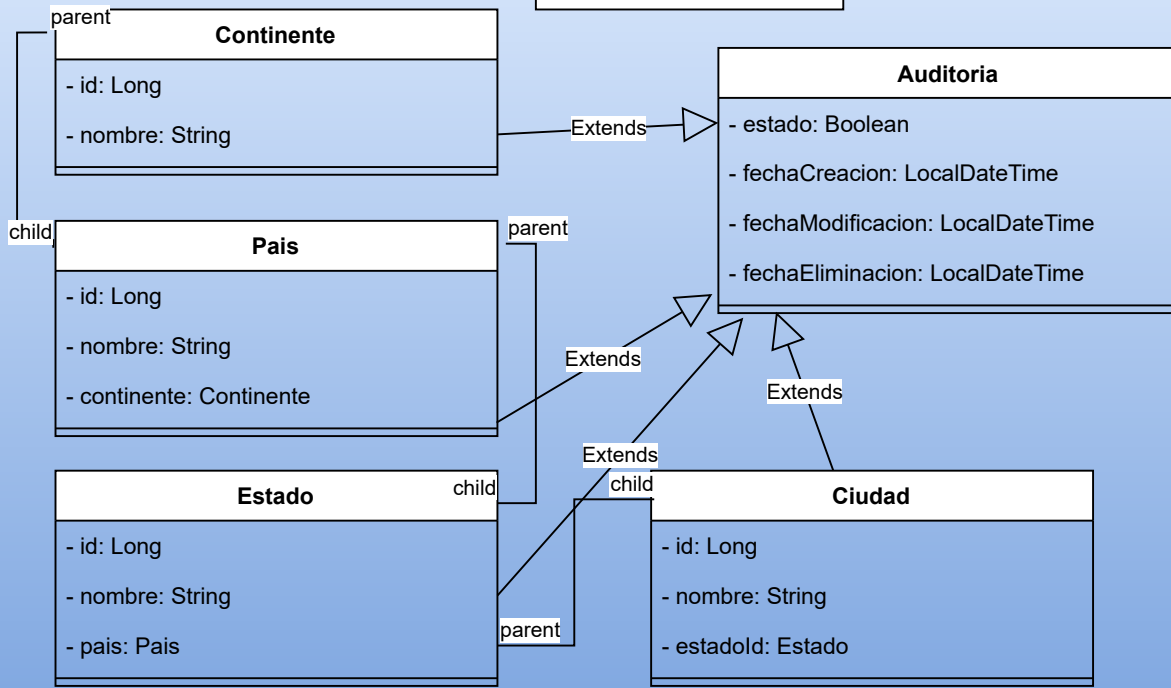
parent

Continente

- id: Long

- nombre: String

Extends

Auditoria

- estado: Boolean

- fechaCreacion: LocalDateTime

- fechaModificacion: LocalDateTime

- fechaEliminacion: LocalDateTime

child

Pais

parent

- id: Long

- nombre: String

- continente: Continente

Extends

Extends

Extends

Estado

child

child

Ciudad

- id: Long

- nombre: String

- pais: Pais

parent

- id: Long

- nombre: String

- estadoId: Estado